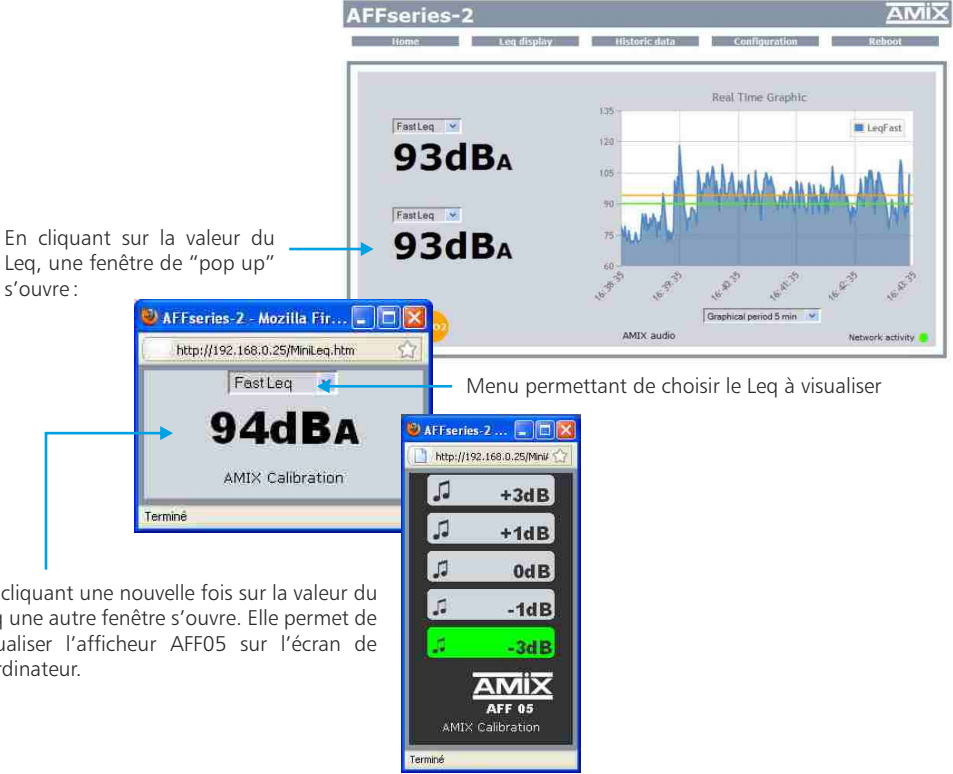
AFFseries-2

AMIX

Home Leq display Historic data Configuration Reboot

Real Time Graphic

FastLeq

93dBA

FastLeq

93dBA

135

120

105

90

75

60

LeqFast

16:38:35 16:39:35 16:40:35 16:41:35 16:42:35 16:43:35

Graphical period 5 min

AMIX audio

Network activity

En cliquant sur la valeur du Leq, une fenêtre de "pop up" s'ouvre :

AFFseries-2 - Mozilla Fir...

http://192.168.0.25/MiniLeq.htm

Fast Leq

94dBA

AMIX Calibration

Terminé

Menu permettant de choisir le Leq à visualiser

AFFseries-2 ...

http://192.168.0.25/Mini

+3dB

+1dB

0dB

-1dB

-3dB

AMIX

AFF 05

AMIX Calibration

Terminé

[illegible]cliquant une nouvelle fois sur la valeur du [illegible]q une autre fenêtre s'ouvre. Elle permet de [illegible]ualiser l'afficheur AFF05 sur l'écran de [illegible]rdinateur.